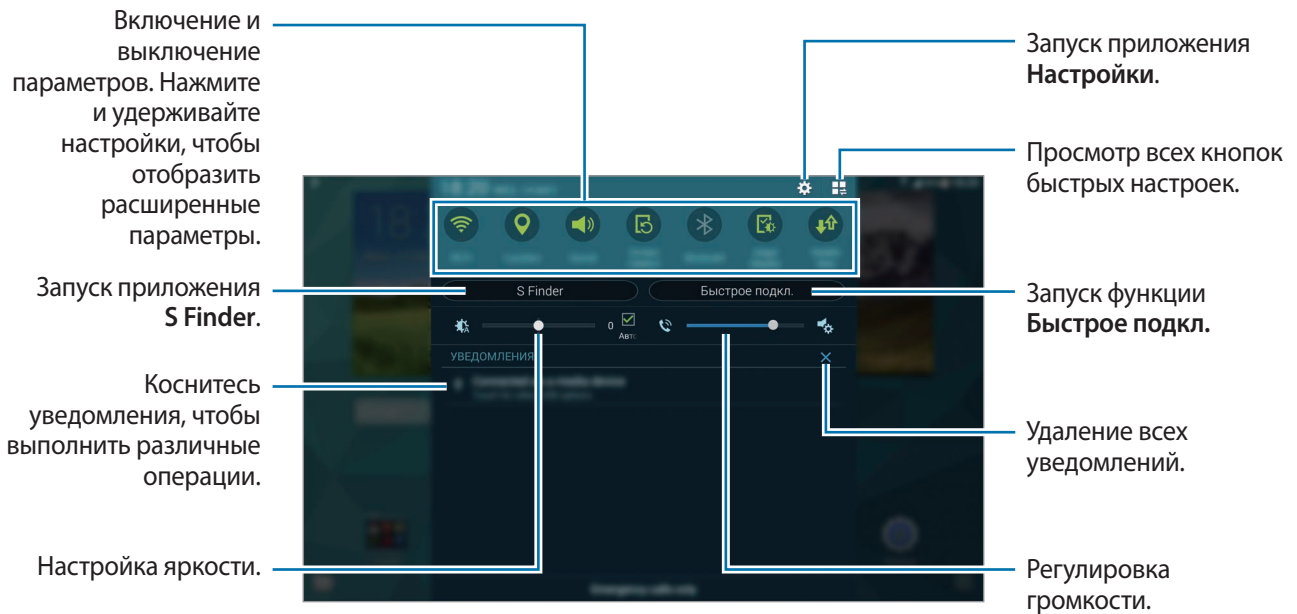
Включение и выключение параметров. Нажмите и удерживайте настройки, чтобы отобразить расширенные параметры.

Запуск приложения **S Finder**.

Коснитесь уведомления, чтобы выполнить различные операции.

Настройка яркости.

Запуск приложения **Настройки**.

Просмотр всех кнопок быстрых настроек.

Запуск функции **Быстрое подкл.**

Удаление всех уведомлений.

Регулировка громкости.

S Finder

Быстрое подкл.

0

Авто

УВЕДОМЛЕНИЯ